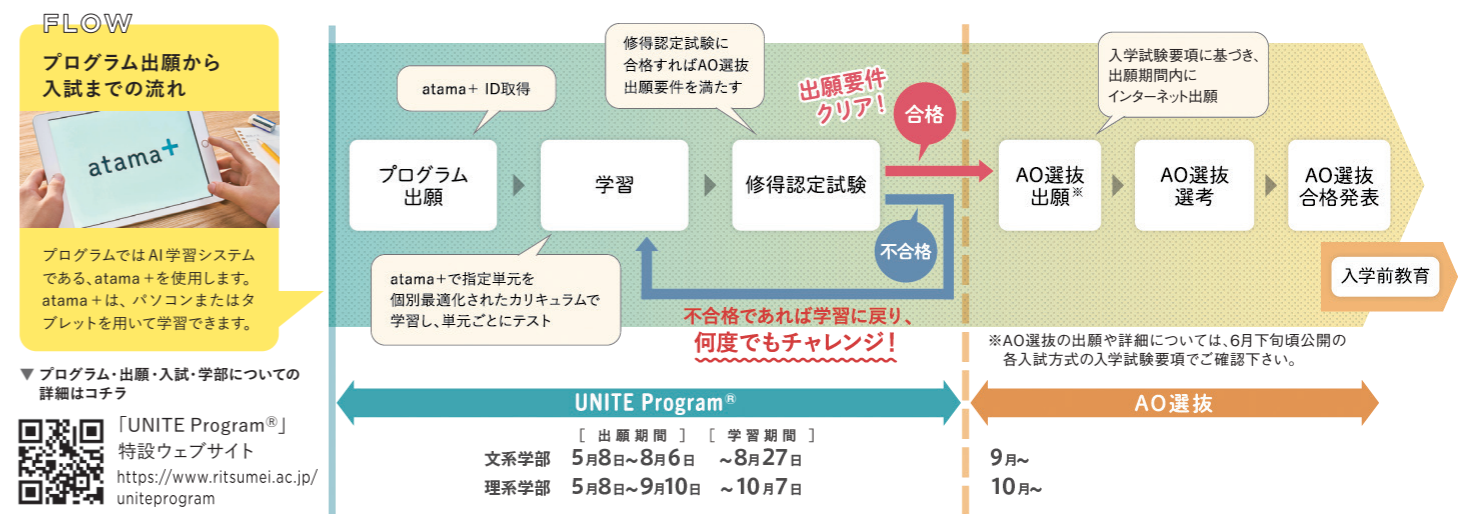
FLOW

プログラム出願から入試までの流れ

atama+

プログラムではAI学習システムである、atama＋を使用します。atama＋は、パソコンまたはタブレットを用いて学習できます。

▼ プログラム・出願・入試・学部についての詳細はコチラ

「UNITE Program®」特設ウェブサイト
https://www.ritsumei.ac.jp/uniteprogram

atama＋ ID取得

修得認定試験に合格すればAO選抜出願要件を満たす

出願要件クリア！

入学試験要項に基づき、出願期間内にインターネット出願

プログラム出願

学習

修得認定試験

合格

AO選抜出願※

AO選抜選考

AO選抜合格発表

不合格

入学前教育

atama＋で指定単元を個別最適化されたカリキュラムで学習し、単元ごとにテスト

不合格であれば学習に戻り、何度でもチャレンジ！

※AO選抜の出願や詳細については、6月下旬頃公開の各入試方式の入学試験要項でご確認下さい。

UNITE Program®

AO選抜

| | ［ 出願期間 ］ | ［ 学習期間 ］ | |
|---|---|---|---|
| 文系学部 | 5月8日～8月6日 | ～8月27日 | 9月～ |
| 理系学部 | 5月8日～9月10日 | ～10月7日 | 10月～ |